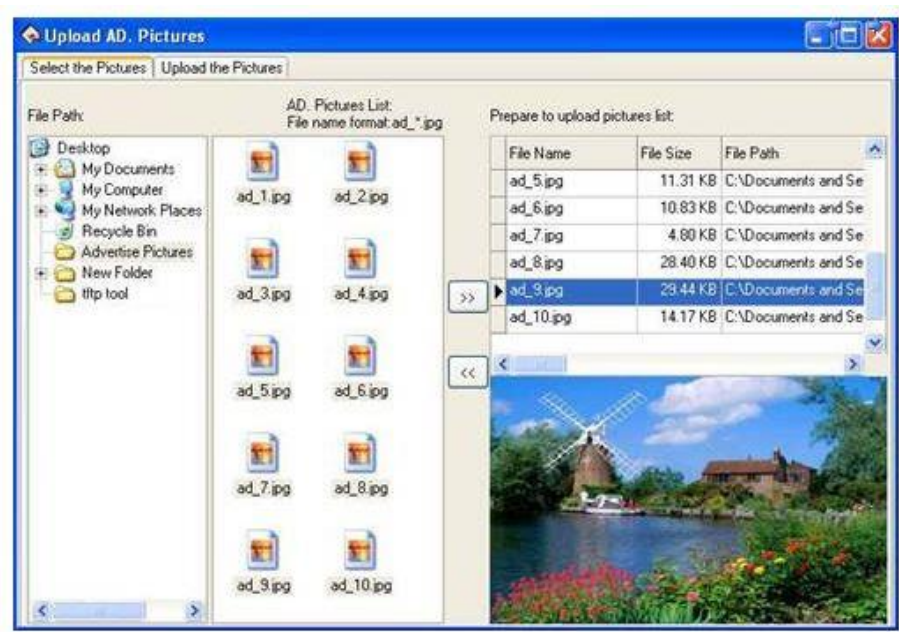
Upload AD. Pictures

Select the Pictures | Upload the Pictures

File Path:

Desktop
My Documents
My Computer
My Network Places
Recycle Bin
Advertise Pictures
New Folder
tftp tool

AD. Pictures List:
File name format:ad_*.jpg

ad_1.jpg
ad_2.jpg
ad_3.jpg
ad_4.jpg
ad_5.jpg
ad_6.jpg
ad_7.jpg
ad_8.jpg
ad_9.jpg
ad_10.jpg

>>
<<

Prepare to upload pictures list:

| File Name | File Size | File Path |
|---|---|---|
| ad_5.jpg | 11.31 KB | C:\Documents and Se |
| ad_6.jpg | 10.83 KB | C:\Documents and Se |
| ad_7.jpg | 4.80 KB | C:\Documents and Se |
| ad_8.jpg | 28.40 KB | C:\Documents and Se |
| ad_9.jpg | 29.44 KB | C:\Documents and Se |
| ad_10.jpg | 14.17 KB | C:\Documents and Se |